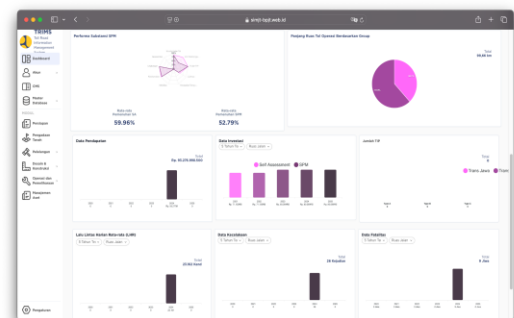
smjt-test.web.id

TRIMS
Toll Road Information Management System

Dashboard
Akun
DMS
Master Database
Penilaian
Pengaduan Teknis
Pemeliharaan
Kontrak
Deviasi & Konstruksi
Operasi dan Pemeliharaan
Manajemen Aset
Pengaturan

Performa Indikatori SPM
Rata-rata Pendapatan
59.96%
Rata-rata Pemenuhan SPM
52.79%

Panjang Ruas Tol Operasi Berdasarkan Group
Total
00.00 km

Data Pendapatan
Total
Rp. 00.375.000.000

Data Investasi
Self Assessment
SPM

Jumlah TR
Total
Trans Jawa
Trans

Laju Lintas Harian Rata-rata (LHR)
5 Tahun Te
Ruas Jalan
Total
23.00 /hari

Data Kecelakaan
5 Tahun Te
Ruas Jalan
Total
28 Kejadian

Data Fatalitas
5 Tahun Te
Ruas Jalan
Total
8 Jiwa